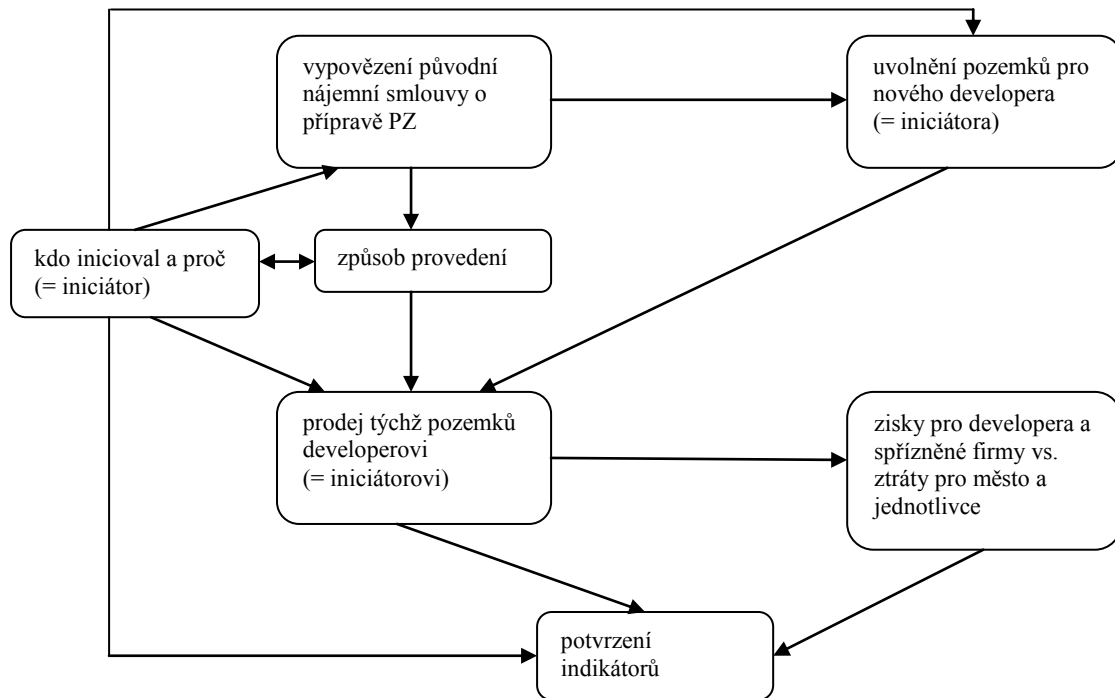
vypovězení původní nájemní smlouvy o přípravě PZ

uvolnění pozemků pro nového developera (= iniciátora)

kdo inicioval a proč (= iniciátor)

způsob provedení

prodej týchž pozemků developerovi (= iniciátorovi)

zisky pro developera a spřízněné firmy vs. ztráty pro město a jednotlivce

potvrzení indikátorů